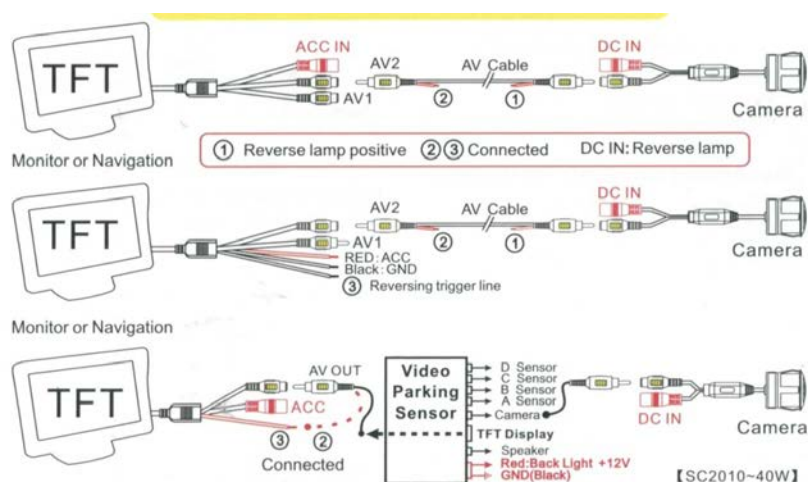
TFT

ACC IN

AV2

AV Cable

DC IN

AV1

②

①

Camera

Monitor or Navigation

① Reverse lamp positive ②③ Connected DC IN: Reverse lamp

TFT

AV2

AV Cable

DC IN

AV1

②

①

Camera

RED: ACC
Black: GND
③ Reversing trigger line

Monitor or Navigation

TFT

AV OUT

ACC

③ ②

Connected

Video Parking Sensor

D Sensor
C Sensor
B Sensor
A Sensor
Camera

TFT Display

Speaker
Red: Back Light +12V
GND(Black)

DC IN

Camera

【SC2010~40W】